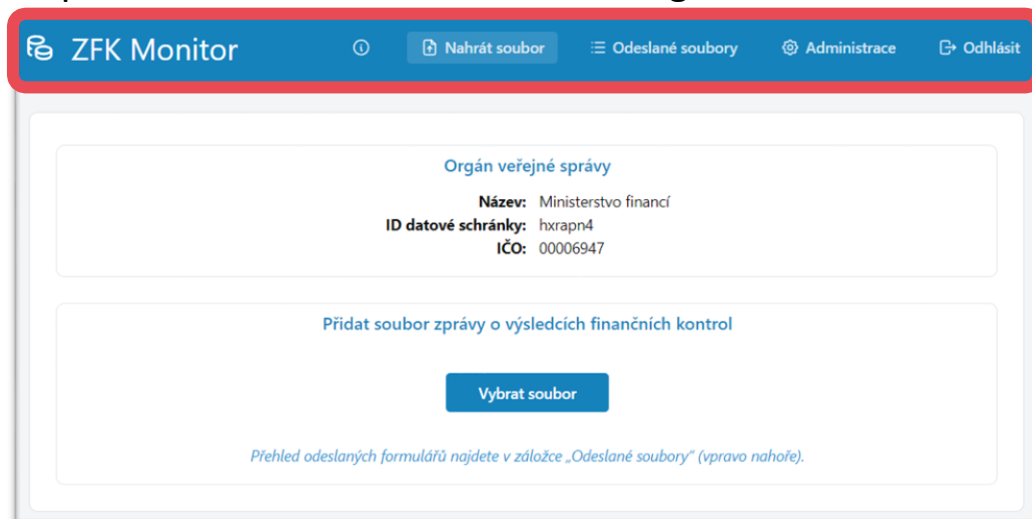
ZFK Monitor

Nahrát soubor

Odeslané soubory

Administrace

Odhlásit

Orgán veřejné správy

Název: Ministerstvo financí
ID datové schránky: hxrapn4
IČO: 00006947

Přidat soubor zprávy o výsledcích finančních kontrol

Vybrat soubor

Přehled odeslaných formulářů najdete v záložce „Odeslané soubory" (vpravo nahoře).